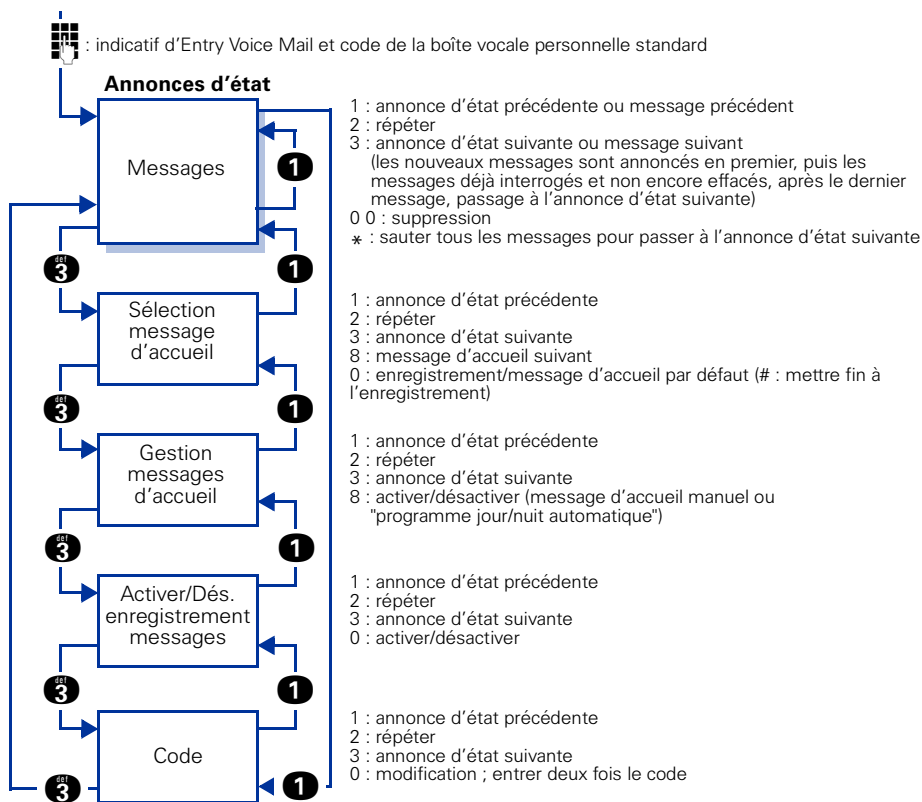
: indicatif d'Entry Voice Mail et code de la boîte vocale personnelle standard

Annonces d'état

Messages

1

1 : annonce d'état précédente ou message précédent
2 : répéter
3 : annonce d'état suivante ou message suivant (les nouveaux messages sont annoncés en premier, puis les messages déjà interrogés et non encore effacés, après le dernier message, passage à l'annonce d'état suivante)
0 0 : suppression
$*$ : sauter tous les messages pour passer à l'annonce d'état suivante

3 def

1

Sélection message d'accueil

1 : annonce d'état précédente
2 : répéter
3 : annonce d'état suivante
8 : message d'accueil suivant
0 : enregistrement/message d'accueil par défaut (# : mettre fin à l'enregistrement)

3 def

1

Gestion messages d'accueil

1 : annonce d'état précédente
2 : répéter
3 : annonce d'état suivante
8 : activer/désactiver (message d'accueil manuel ou "programme jour/nuit automatique")

3 def

1

Activer/Dés. enregistrement messages

1 : annonce d'état précédente
2 : répéter
3 : annonce d'état suivante
0 : activer/désactiver

3 def

1

Code

1 : annonce d'état précédente
2 : répéter
3 : annonce d'état suivante
0 : modification ; entrer deux fois le code

3 def

1